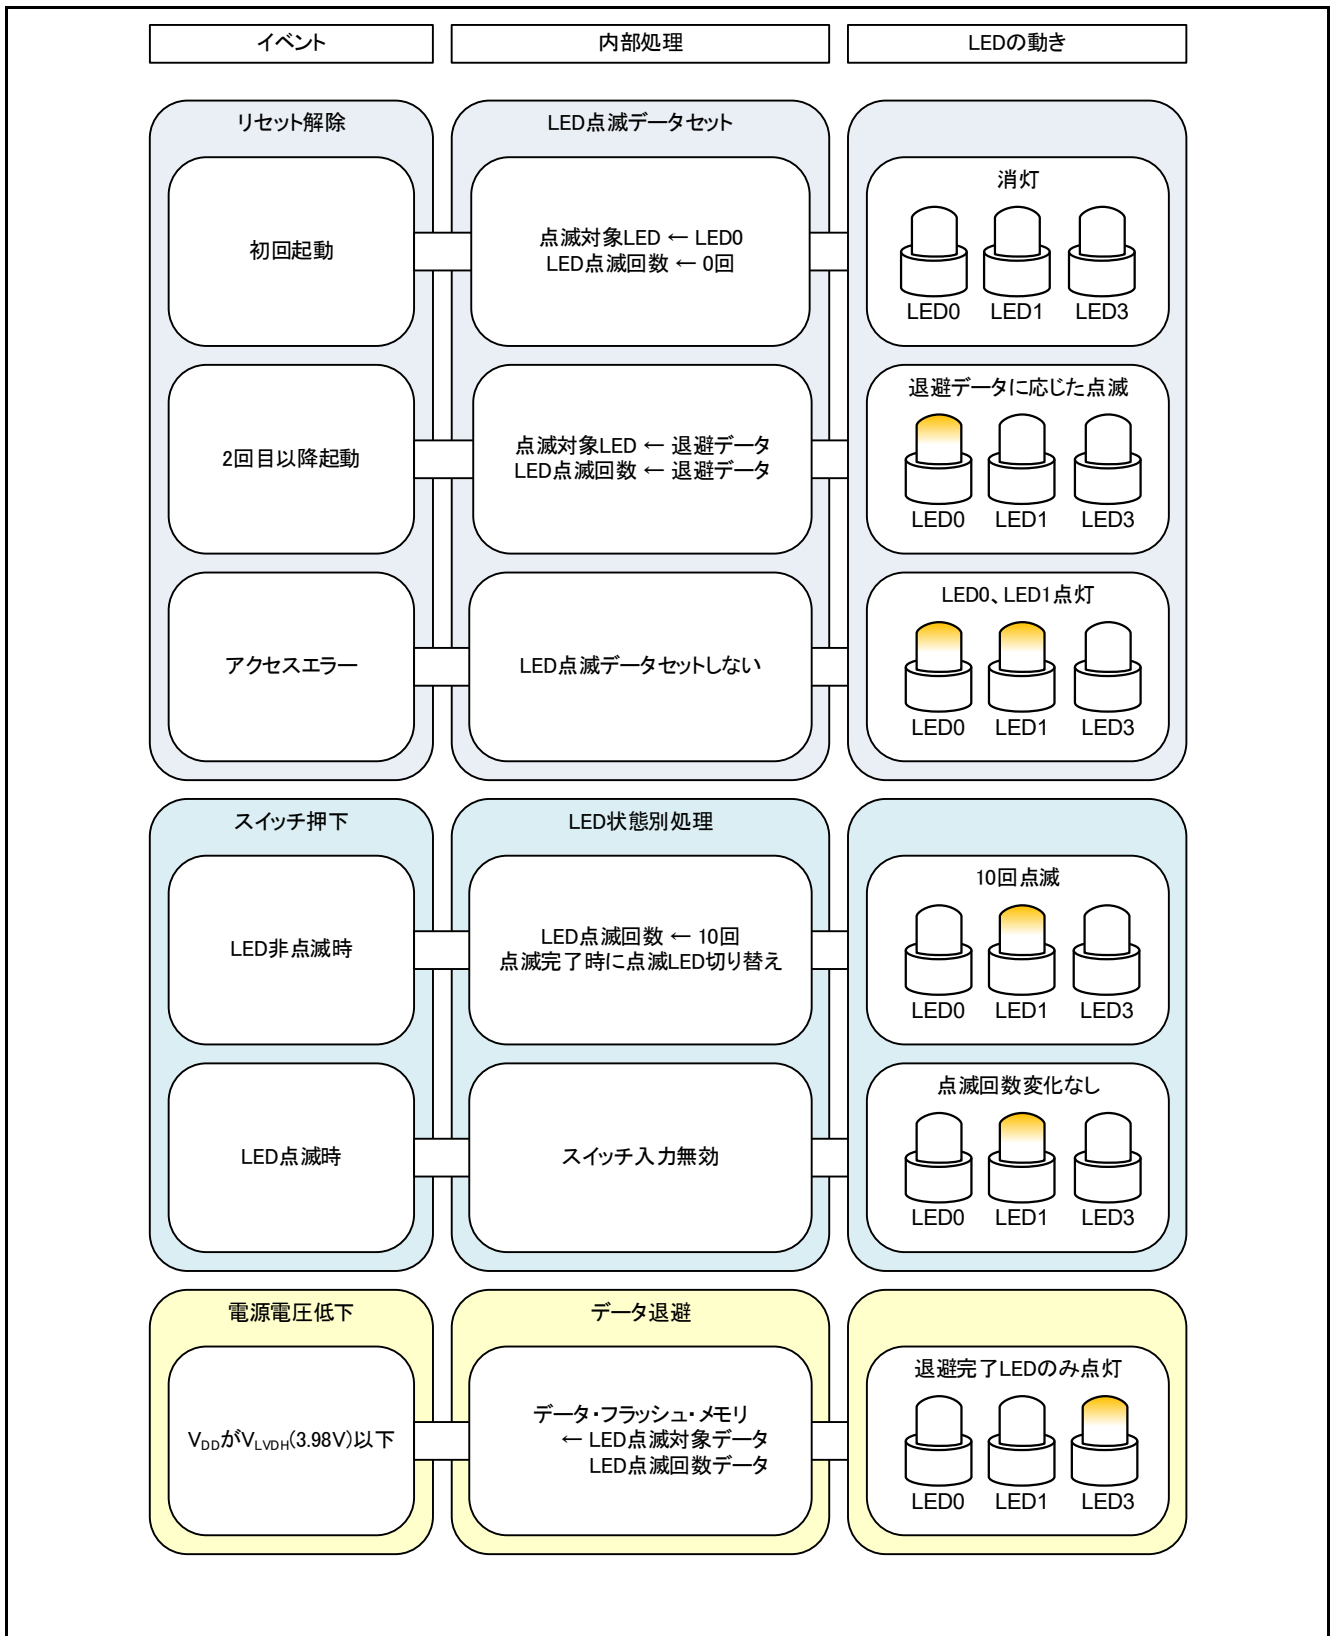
イベント

内部処理

LEDの動き

リセット解除

LED点滅データセット

初回起動

点滅対象LED ← LED0
LED点滅回数 ← 0回

消灯

LED0 LED1 LED3

2回目以降起動

点滅対象LED ← 退避データ
LED点滅回数 ← 退避データ

退避データに応じた点滅

LED0 LED1 LED3

アクセスエラー

LED点滅データセットしない

LED0、LED1点灯

LED0 LED1 LED3

スイッチ押下

LED状態別処理

LED非点滅時

LED点滅回数 ← 10回
点滅完了時に点滅LED切り替え

10回点滅

LED0 LED1 LED3

LED点滅時

スイッチ入力無効

点滅回数変化なし

LED0 LED1 LED3

電源電圧低下

データ退避

$V_{DD}$が$V_{LVDH}$(3.98V)以下

データ・フラッシュ・メモリ
← LED点滅対象データ
LED点滅回数データ

退避完了LEDのみ点灯

LED0 LED1 LED3